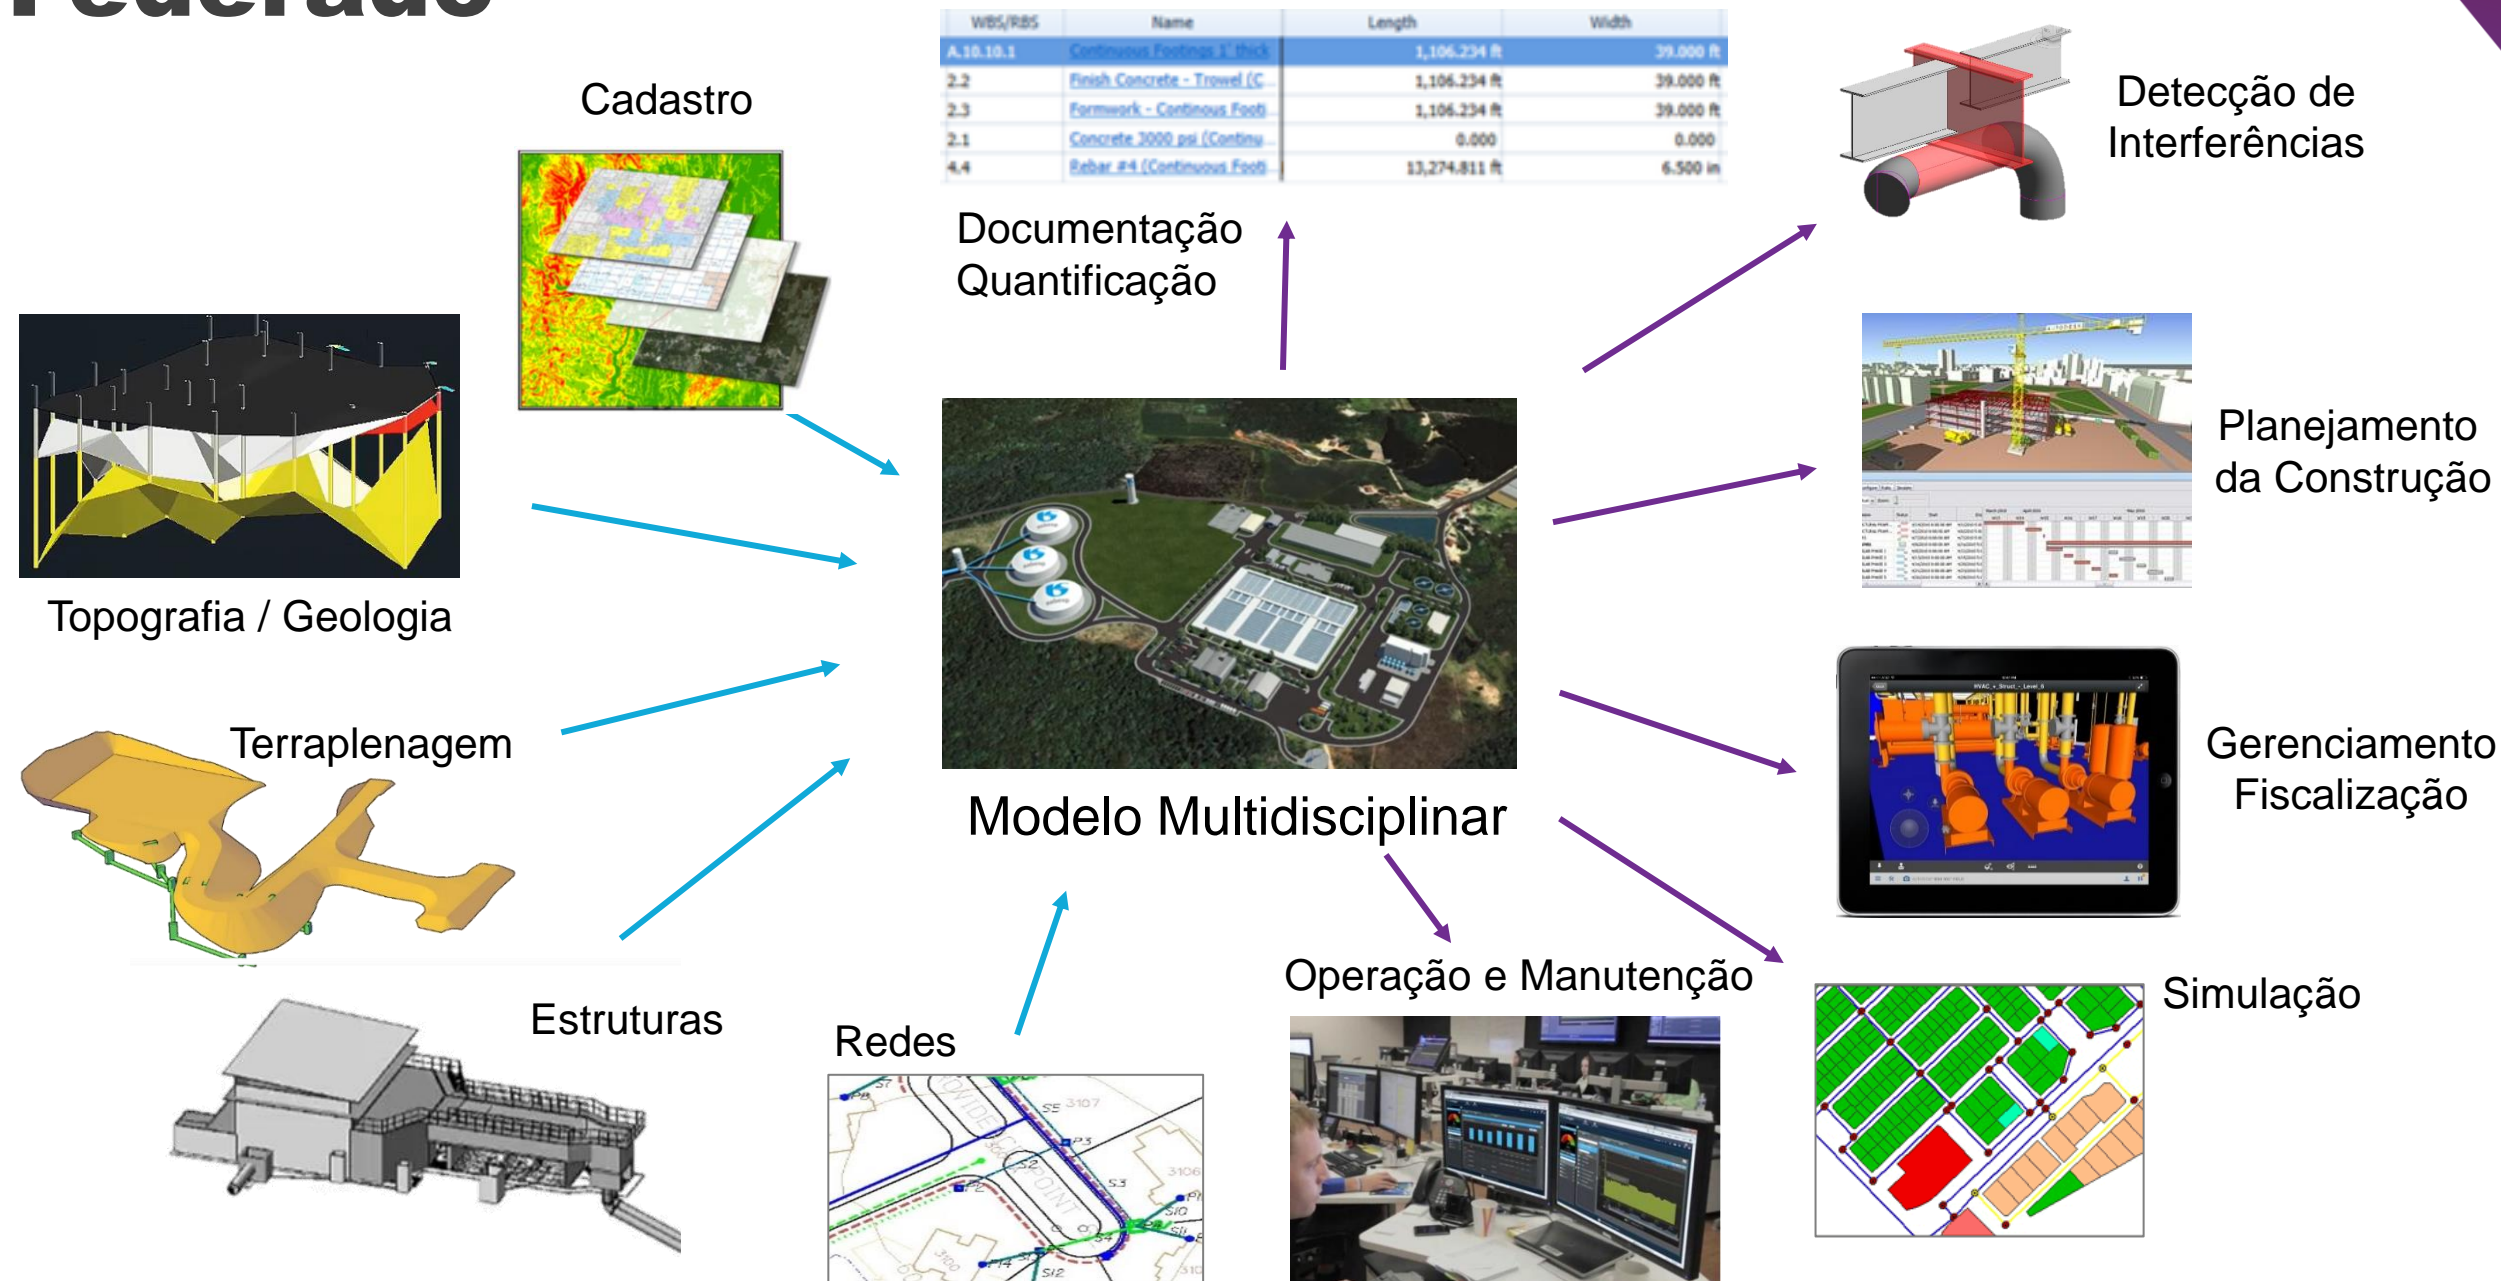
Federado

Cadastro

| WBS/RBS | Name | Length | Width |
|---|---|---|---|
| A.10.10.1 | Continuous Footings 1' thick | 1,106.234 ft | 39.000 ft |
| 2.2 | Finish Concrete - Trowel (C | 1,106.234 ft | 39.000 ft |
| 2.3 | Formwork - Continous Footi | 1,106.234 ft | 39.000 ft |
| 2.1 | Concrete 3000 psi (Continu | 0.000 | 0.000 |
| 4.4 | Rebar #4 (Continuous Footi | 13,274.811 ft | 6.500 in |

Documentação Quantificação

Detecção de Interferências

Topografia / Geologia

Planejamento da Construção

Terraplenagem

Modelo Multidisciplinar

Gerenciamento Fiscalização

Estruturas

Redes

Operação e Manutenção

Simulação